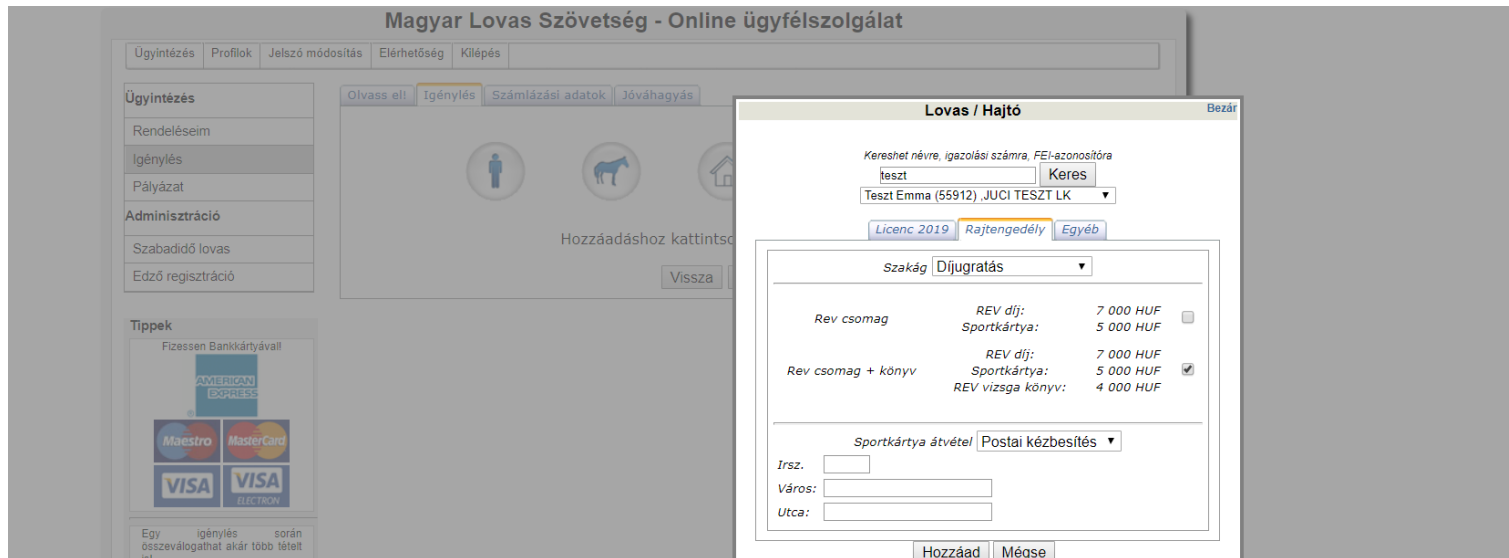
Magyar Lovas Szövetség - Online ügyfélszolgálat

Ügyintézés | Profilok | Jelszó módosítás | Elérhetőség | Kilépés

Ügyintézés
Rendeléseim
Igénylés
Pályázat
Adminisztráció
Szabadidő lovas
Edző regisztráció

Tippek
Fizessen Bankkártyával!
AMERICAN EXPRESS
Maestro
MasterCard
VISA
VISA ELECTRON

Egy igénylés során összeválogathat akár több tételt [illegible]

Olvass el! | Igénylés | Számlázási adatok | Jóváhagyás

Hozzáadáshoz kattints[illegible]

Vissza

Lovas / Hajtó
Bezár

Kereshet névre, igazolási számra, FEI-azonosítóra
teszt
Keres
Teszt Emma (55912) ,JUCI TESZT LK

Licenc 2019 | Rajtengedély | Egyéb

Szakág Díjugratás

| Rev csomag | REV díj: Sportkártya: | 7 000 HUF 5 000 HUF | ☐ |
|---|---|---|---|
| Rev csomag + könyv | REV díj: Sportkártya: REV vizsga könyv: | 7 000 HUF 5 000 HUF 4 000 HUF | ☑ |

Sportkártya átvétel Postai kézbesítés
Irsz.
Város:
Utca:

Hozzáad Mégse